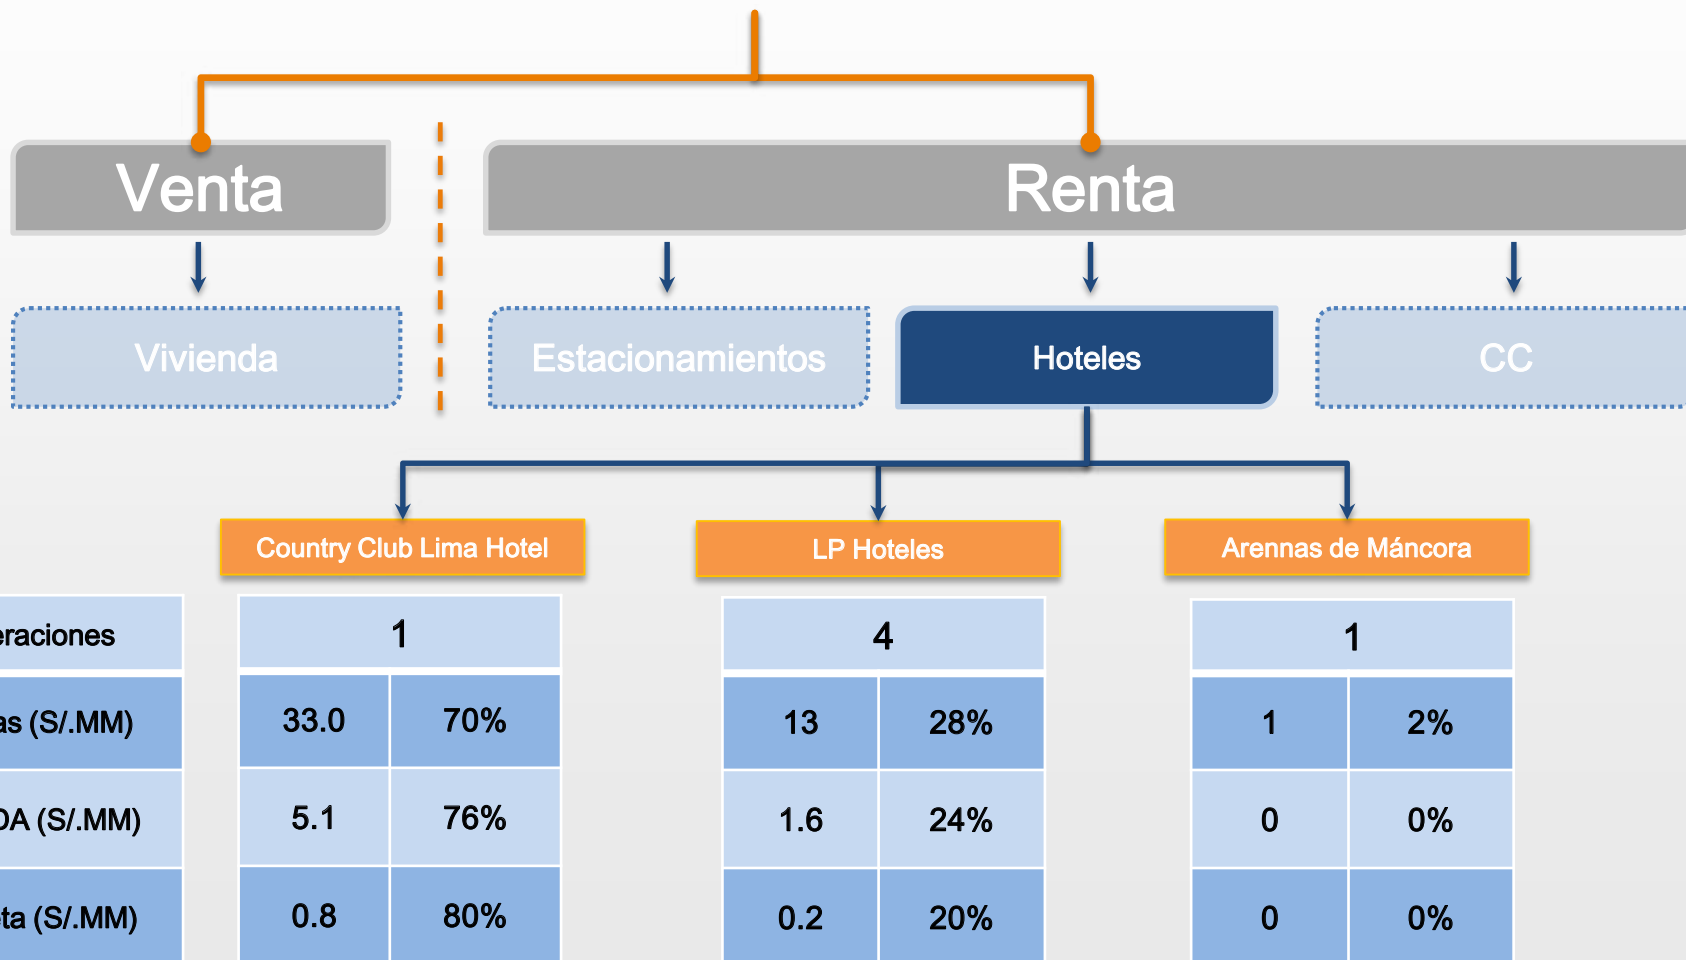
Venta

Renta

Vivienda

Estacionamientos

Hoteles

CC

Country Club Lima Hotel

LP Hoteles

Arennas de Máncora

| eraciones | 1 | | 4 | | 1 | |
|---|---|---|---|---|---|---|
| as (S/.MM) | 33.0 | 70% | 13 | 28% | 1 | 2% |
| DA (S/.MM) | 5.1 | 76% | 1.6 | 24% | 0 | 0% |
| ta (S/.MM) | 0.8 | 80% | 0.2 | 20% | 0 | 0% |